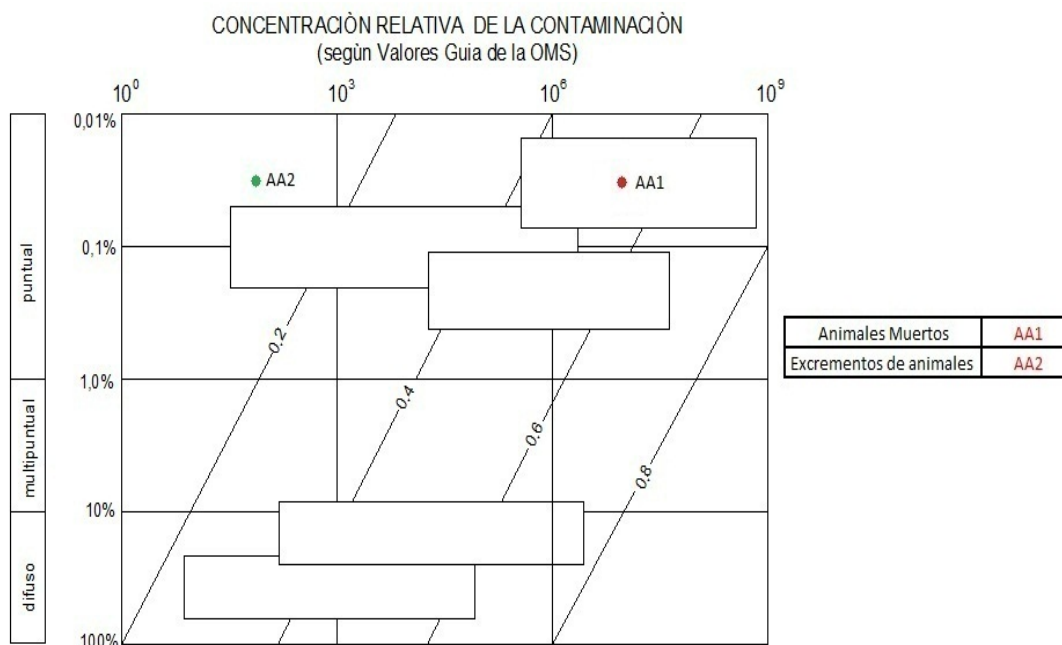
CONCENTRACIÒN RELATIVA DE LA CONTAMINACIÒN
(segùn Valores Guia de la OMS)

$10^0$ $10^3$ $10^6$ $10^9$

0,01%
0,1%
1,0%
10%
100%

puntual
multipuntual
difuso

AA2
AA1

0.2
0.4
0.6
0.8

| Animales Muertos | AA1 |
|---|---|
| Excrementos de animales | AA2 |